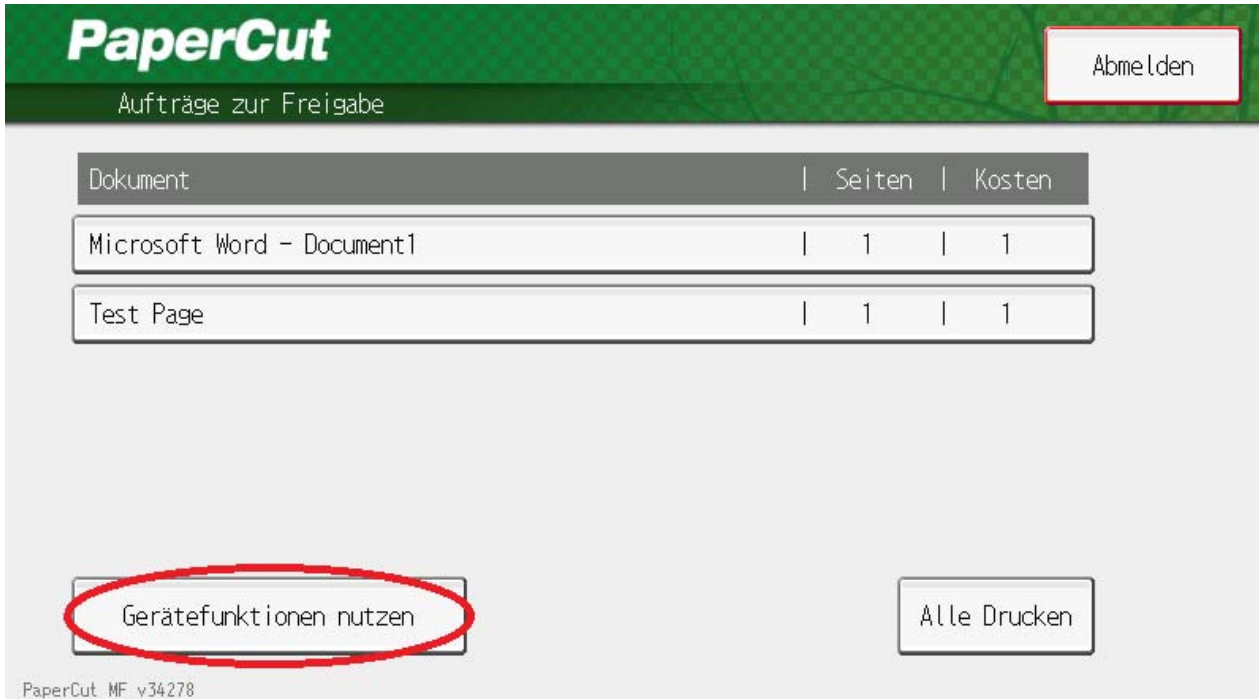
PaperCut

Aufträge zur Freigabe

Abmelden

| Dokument | Seiten | Kosten |
|---|---|---|
| Microsoft Word - Document1 | 1 | 1 |
| Test Page | 1 | 1 |

Gerätefunktionen nutzen

Alle Drucken

PaperCut MF v34278